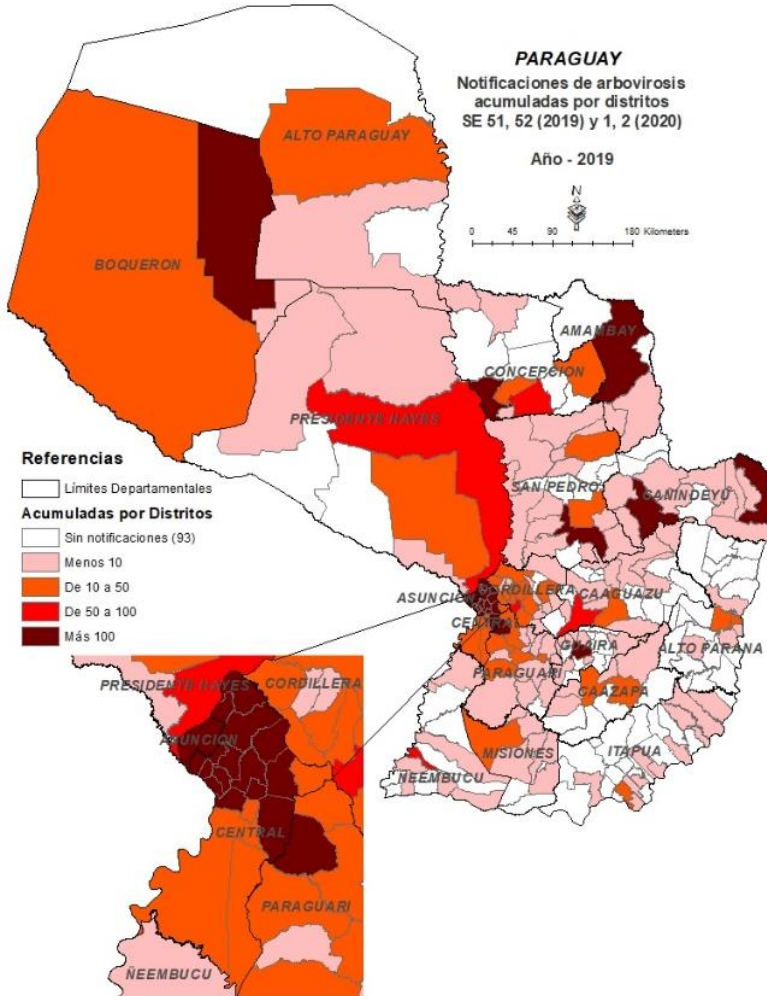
PARAGUAY
Notificaciones de arbovirosis acumuladas por distritos
SE 51, 52 (2019) y 1, 2 (2020)

Año - 2019

N

0 45 90 180 Kilometers

ALTO PARAGUAY
BOQUERON
AMAMBAY
CONCEPCION
PRESIDENTE HAYES
SAN PEDRO
CANINDEYU
CORDILLERA
ASUNCION
CAAGUAZU
CENTRAL
GUAIRA
ALTO PARANA
PARAGUARI
CAAZAPA
MISIONES
ITAPUA
ÑEEMBUCU

Referencias
Límites Departamentales
Acumuladas por Distritos
Sin notificaciones (93)
Menos 10
De 10 a 50
De 50 a 100
Más 100

PRESIDENTE HAYES
CORDILLERA
ASUNCION
CENTRAL
PARAGUARI
ÑEEMBUCU